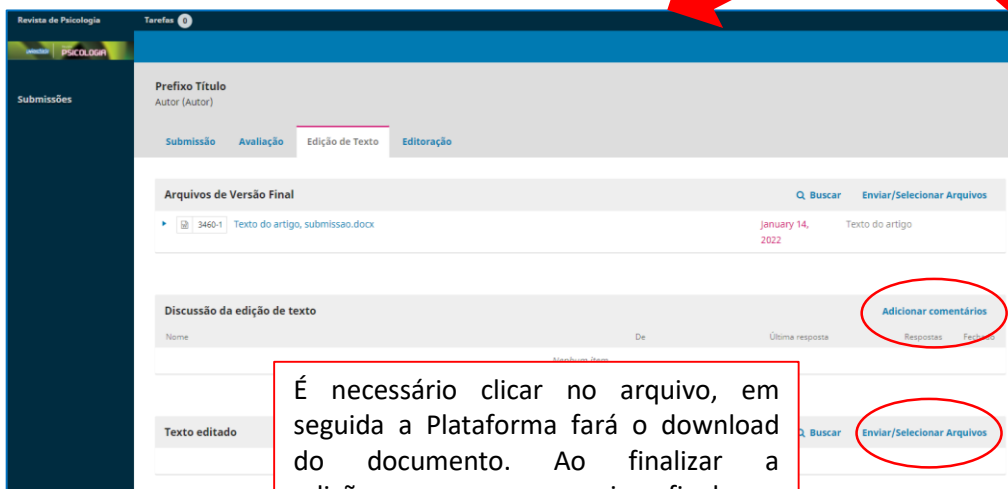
Revista de Psicologia Tarefas 0

PSICOLOGIA

Submissões

Prefixo Título
Autor (Autor)

Submissão Avaliação Edição de Texto Editoração

Arquivos de Versão Final
Buscar Enviar/Selecionar Arquivos

3460-1 Texto do artigo, submissao.docx January 14, 2022 Texto do artigo

Discussão da edição de texto
Adicionar comentários

| Nome | De | Última resposta | Respostas | Fechado |
|---|---|---|---|---|

Nenhum item

Texto editado
Buscar Enviar/Selecionar Arquivos

É necessário clicar no arquivo, em seguida a Plataforma fará o download do documento. Ao finalizar a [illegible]